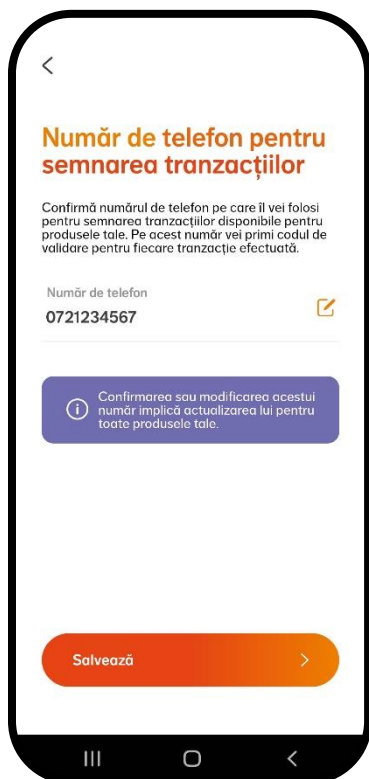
<

Număr de telefon pentru semnarea tranzacțiilor

Confirmă numărul de telefon pe care îl vei folosi pentru semnarea tranzacțiilor disponibile pentru produsele tale. Pe acest număr vei primi codul de validare pentru fiecare tranzacție efectuată.

Număr de telefon
0721234567

Confirmarea sau modificarea acestui număr implică actualizarea lui pentru toate produsele tale.

Salvează >

III O <